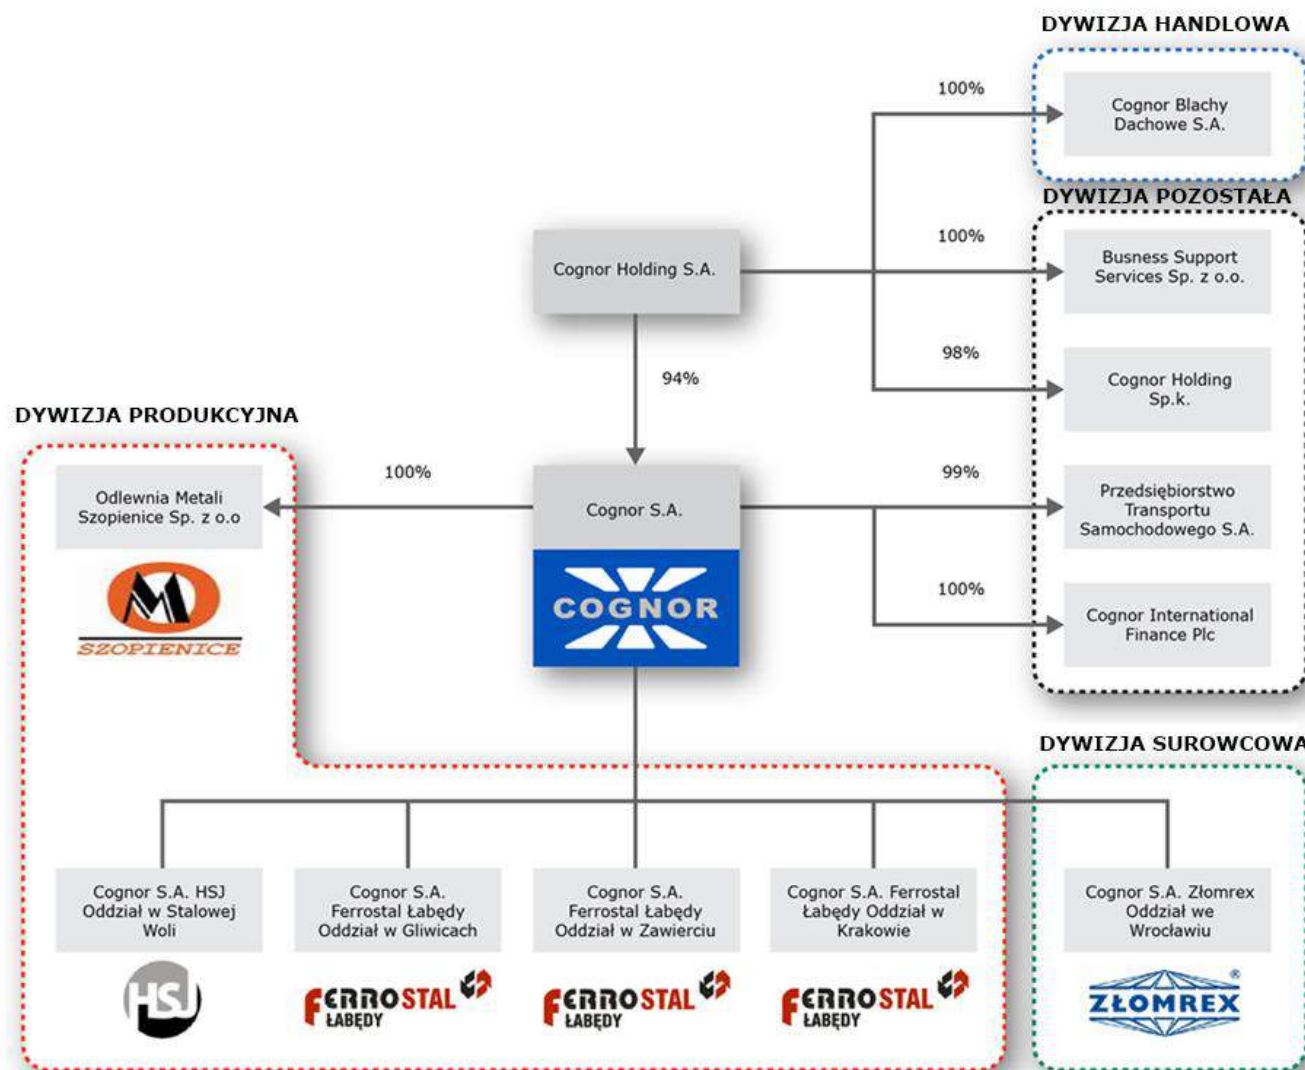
DYWIZJA HANDLOWA

100%

Cognor Blachy Dachowe S.A.

DYWIZJA POZOSTAŁA

100%

Cognor Holding S.A.

Busness Support Services Sp. z o.o.

98%

94%

Cognor Holding Sp.k.

DYWIZJA PRODUKCYJNA

100%

99%

Odlewnia Metali Szopienice Sp. z o.o

Cognor S.A.

Przedsiębiorstwo Transportu Samochodowego S.A.

COGNOR

100%

SZOPIENICE

Cognor International Finance Plc

DYWIZJA SUROWCOWA

Cognor S.A. HSJ Oddział w Stalowej Woli

Cognor S.A. Ferrostal Łabędy Oddział w Gliwicach

Cognor S.A. Ferrostal Łabędy Oddział w Zawierciu

Cognor S.A. Ferrostal Łabędy Oddział w Krakowie

Cognor S.A. Złomrex Oddział we Wrocławiu

HSJ

FERROSTAL ŁABĘDY

FERROSTAL ŁABĘDY

FERROSTAL ŁABĘDY

ZŁOMREX